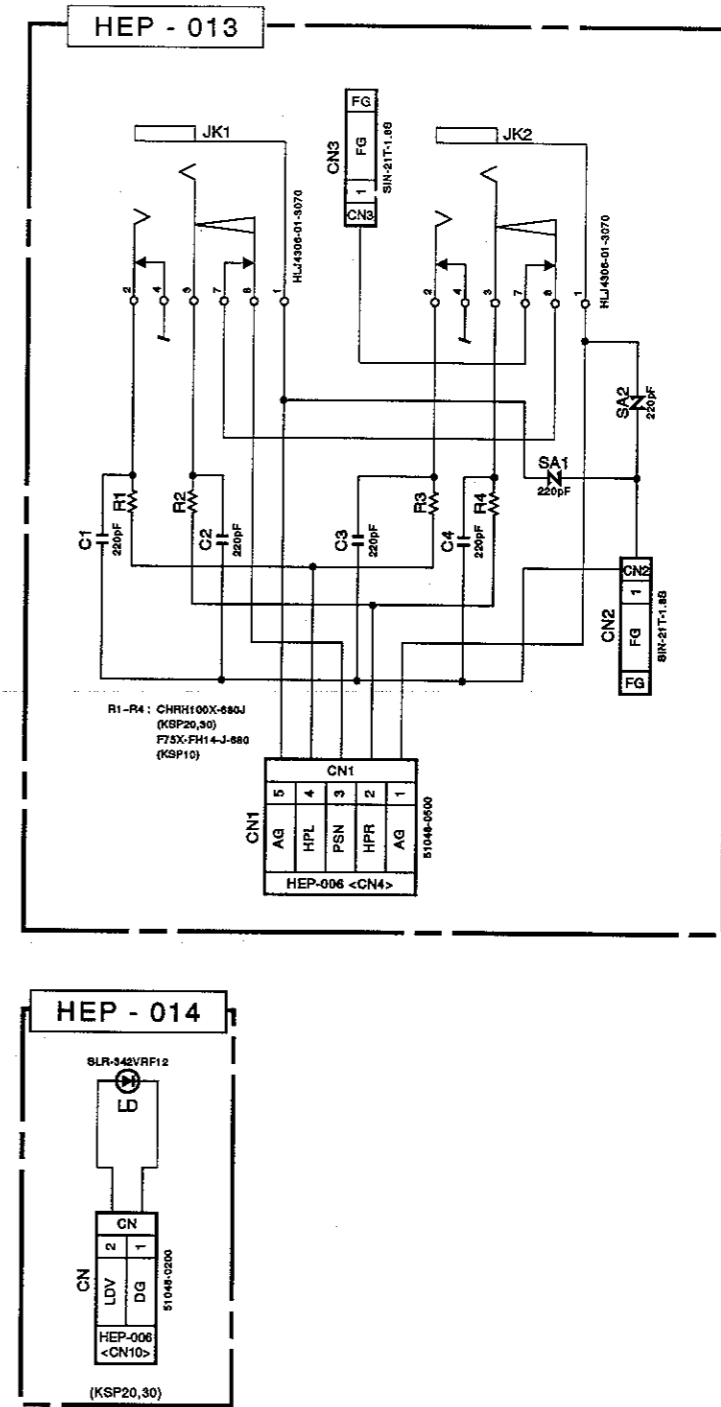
HEP - 013

JK1

HLJ4306-01-3070

2 4 5 7 8 1

CN3

FG

FG

1

CN3

SIN-21T-1.88

JK2

HLJ4306-01-3070

2 4 3 7 8 1

SA2 220pF

SA1 220pF

R1

R2

C1 220pF

C2 220pF

C3 220pF

R3

R4

C4 220pF

CN2

1

FG

FG

CN2

SIN-21T-1.88

R1~R4 : CHRH100X-680J (KSP20,30) F75X-FH14-J-680 (KSP10)

CN1

| 5 | 4 | 3 | 2 | 1 |
|---|---|---|---|---|
| AG | HPL | PSN | HPR | AG |

CN1

51048-0500

HEP-006 <CN4>

HEP - 014

SLR-342VRF12

LD

CN

| 2 | 1 |
|---|---|
| LDV | DG |

CN

51048-0200

HEP-006 <CN10>

(KSP20,30)